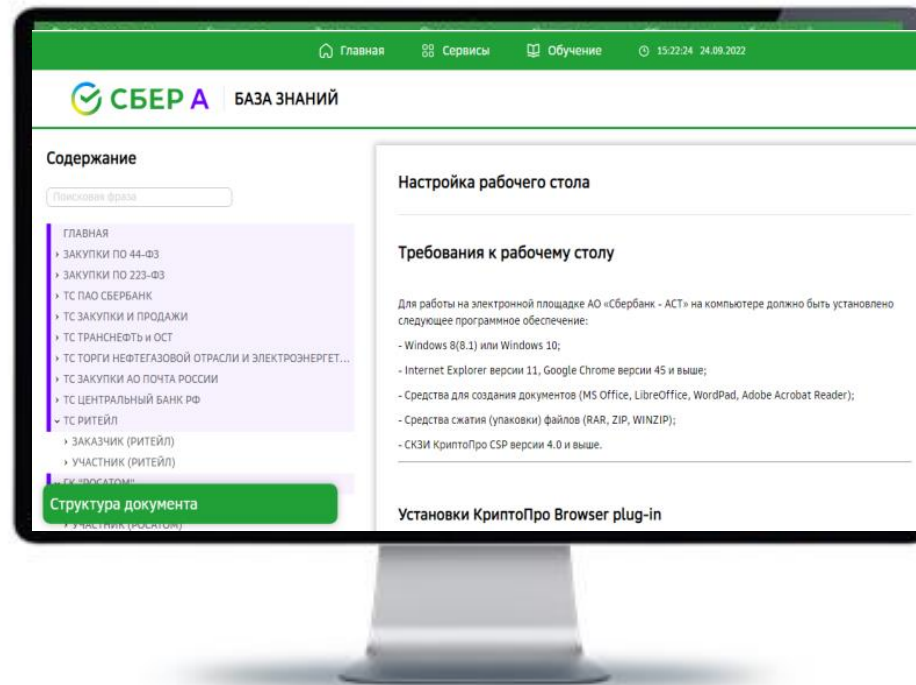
Главная   Сервисы   Обучение   15:22:24 24.09.2022

СБЕР А   БАЗА ЗНАНИЙ

Содержание

Поисковая фраза

ГЛАВНАЯ
› ЗАКУПКИ ПО 44-ФЗ
› ЗАКУПКИ ПО 223-ФЗ
› ТС ПАО СБЕРБАНК
› ТС ЗАКУПКИ И ПРОДАЖИ
› ТС ТРАНСНЕФТЬ и ОСТ
› ТС ТОРГИ НЕФТЕГАЗОВОЙ ОТРАСЛИ И ЭЛЕКТРОЭНЕРГЕТ...
› ТС ЗАКУПКИ АО ПОЧТА РОССИИ
› ТС ЦЕНТРАЛЬНЫЙ БАНК РФ
⌄ ТС РИТЕЙЛ
› ЗАКАЗЧИК (РИТЕЙЛ)
› УЧАСТНИК (РИТЕЙЛ)
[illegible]
› УЧАСТНИК (РОСАТОМ)

Структура документа

Настройка рабочего стола

Требования к рабочему столу

Для работы на электронной площадке АО «Сбербанк - АСТ» на компьютере должно быть установлено следующее программное обеспечение:

- Windows 8(8.1) или Windows 10;

- Internet Explorer версии 11, Google Chrome версии 45 и выше;

- Средства для создания документов (MS Office, LibreOffice, WordPad, Adobe Acrobat Reader);

- Средства сжатия (упаковки) файлов (RAR, ZIP, WINZIP);

- СКЗИ КриптоПро CSP версии 4.0 и выше.

Установки КриптоПро Browser plug-in